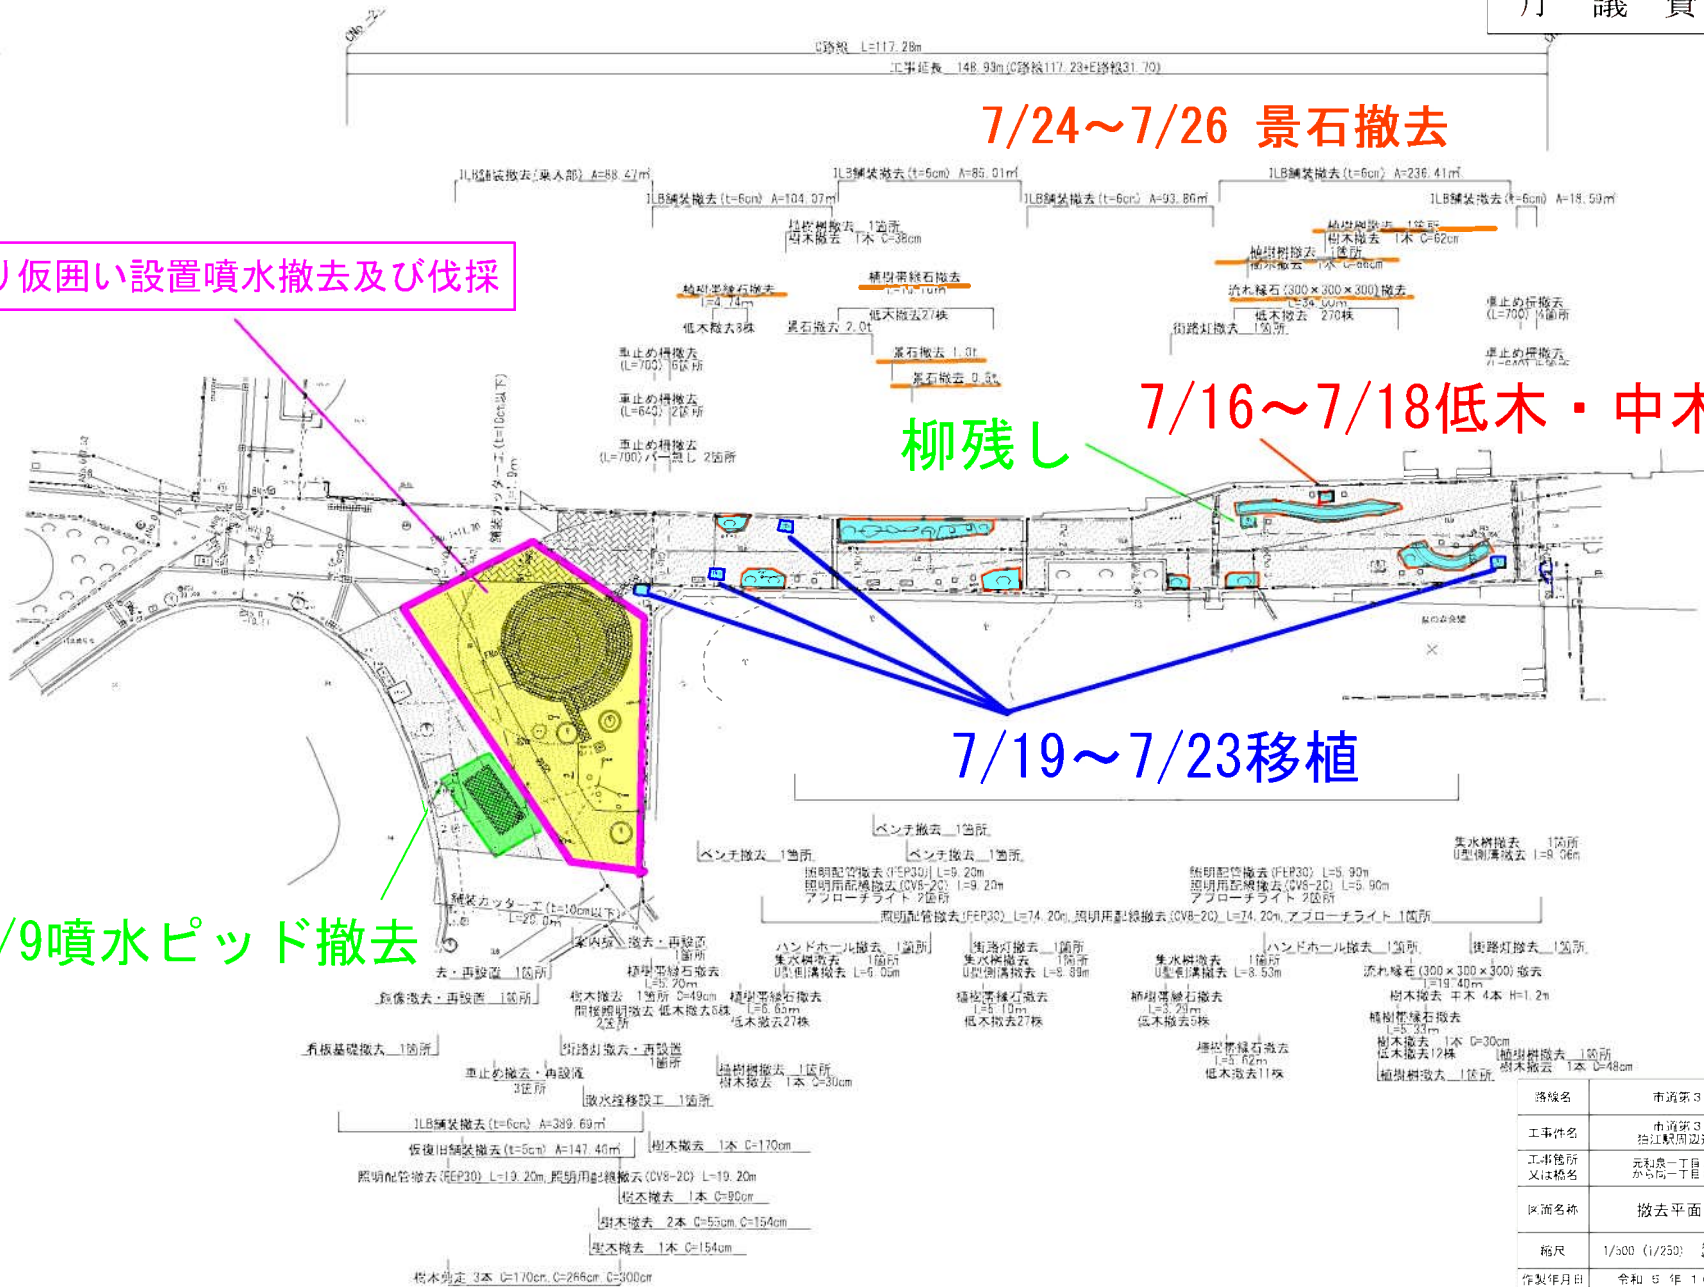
No.22

C路線 L=117.28m

工事延長 148.93m(C路線117.23+E路線31.70)

7/24～7/26 景石撤去

ILB舗装撤去(乗入部) A=88.47㎡

ILB舗装撤去(t=6cm) A=104.07㎡

ILB舗装撤去(t=6cm) A=85.01㎡

ILB舗装撤去(t=6cm) A=93.86㎡

ILB舗装撤去(t=6cm) A=236.41㎡

ILB舗装撤去(t=6cm) A=18.59㎡

植樹桝撤去 1箇所
樹木撤去 1本 C=38cm

植樹桝撤去 1箇所
樹木撤去 1本 C=62cm

植樹桝撤去 1箇所
樹木撤去 1本 C=88cm

り仮囲い設置噴水撤去及び伐採

植樹帯縁石撤去
L=4.74m
低木撤去3株

植樹帯縁石撤去
L=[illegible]
低木撤去27株

景石撤去 2.0t

流れ縁石(300×300×300)撤去
L=34.00m
低木撤去 270株

街路灯撤去 1箇所

車止め柵撤去
(L=700) 1箇所

車止め柵撤去
(L=700) 6箇所

車止め柵撤去
(L=640) 2箇所

車止め柵撤去
(L=700) バー無し 2箇所

景石撤去 1.0t

景石撤去 0.5t

車止め柵撤去
(L=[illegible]

柳残し

7/16～7/18低木・中木

舗装カッター工(t=10cm以下)
L=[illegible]m

7/19～7/23移植

ベンチ撤去 1箇所

ベンチ撤去 1箇所

ベンチ撤去 1箇所

集水桝撤去 1箇所
U型側溝撤去 L=9.06m

照明配管撤去(FEP30) L=9.20m
照明用配線撤去(CV8-2C) L=9.20m
アプローチライト 2箇所

照明配管撤去(FEP30) L=5.90m
照明用配線撤去(CV8-2C) L=5.90m
アプローチライト 2箇所

照明配管撤去(FEP30) L=74.20m,照明用配線撤去(CV8-2C) L=74.20m,アプローチライト 1箇所

舗装カッター工(t=10cm以下)
L=20.0m

/9噴水ピッド撤去

案内板撤去・再設置
1箇所

去・再設置 1箇所

植樹帯縁石撤去
L=5.70m

ハンドホール撤去 1箇所

集水桝撤去 1箇所
U型側溝撤去 L=5.05m

街路灯撤去 1箇所

集水桝撤去 1箇所
U型側溝撤去 L=8.89m

集水桝撤去 1箇所
U型側溝撤去 L=8.53m

ハンドホール撤去 1箇所

街路灯撤去 1箇所

流れ縁石(300×300×300)撤去
L=19.40m

樹木撤去 干木 4本 H=1.2m

飾像撤去・再設置 1箇所

樹木撤去 1箇所 C=49cm
間接照明撤去 低木撤去6株
2箇所

植樹帯縁石撤去
L=6.63m
低木撤去27株

植樹帯縁石撤去
L=5.10m
低木撤去27株

植樹帯縁石撤去
L=3.29m
低木撤去5株

植樹帯縁石撤去
L=5.33m

樹木撤去 1本 C=30cm
低木撤去12株

植樹桝撤去 1箇所
樹木撤去 1本 C=48cm

植樹桝撤去 1箇所

看板基礎撤去 1箇所

街路灯撤去・再設置
1箇所

車止め撤去・再設置
3箇所

植樹桝撤去 1箇所
樹木撤去 1本 C=30cm

植樹帯縁石撤去
L=5.62m
低木撤去11株

散水栓移設工 1箇所

ILB舗装撤去(t=6cm) A=389.69㎡

仮復旧舗装撤去(t=5cm) A=147.40㎡

樹木撤去 1本 C=170cm

照明配管撤去(FEP30) L=19.20m,照明用配線撤去(CV8-2C) L=19.20m

樹木撤去 1本 C=90cm

樹木撤去 2本 C=55cm,C=154cm

樹木撤去 1本 C=154cm

樹木剪定 3本 C=170cm,C=266cm,C=300cm

| 路線名 | 市道第3 |
|---|---|
| 工事件名 | 市道第3<br>狛江駅周辺 |
| 工事箇所<br>又は橋名 | 元和泉一丁目<br>から同一丁目 |
| 図面名称 | 撤去平面 |
| 縮尺 | 1/500 (1/250) |
| 作製年月日 | 令和 5 年 1 |